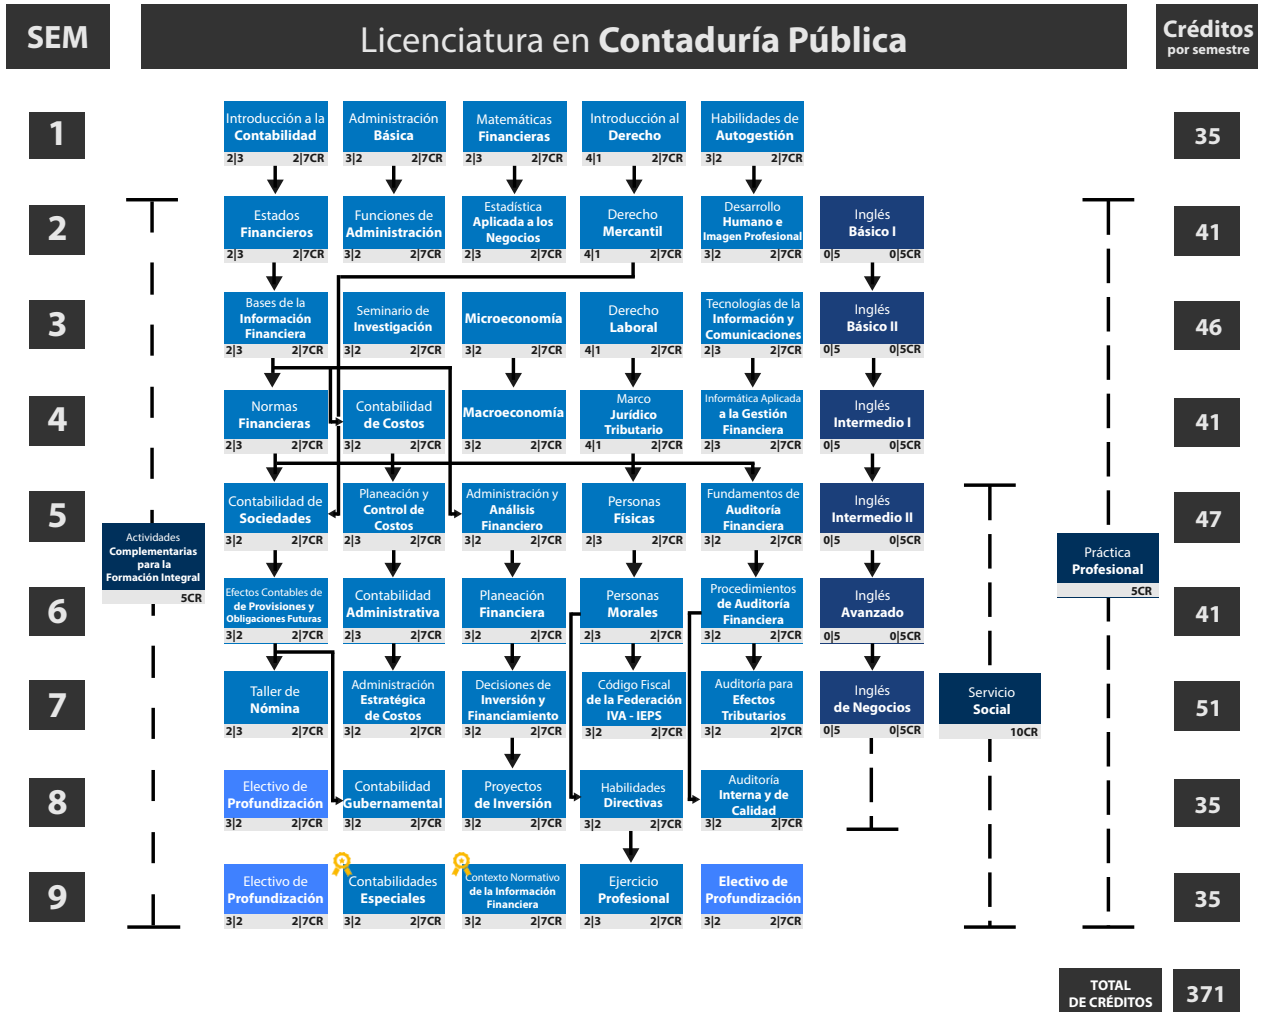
SEM

Licenciatura en Contaduría Pública

Créditos por semestre

1
Introducción a la Contabilidad 2|3 2|7CR
Administración Básica 3|2 2|7CR
Matemáticas Financieras 2|3 2|7CR
Introducción al Derecho 4|1 2|7CR
Habilidades de Autogestión 3|2 2|7CR
35

2
Estados Financieros 2|3 2|7CR
Funciones de Administración 3|2 2|7CR
Estadística Aplicada a los Negocios 2|3 2|7CR
Derecho Mercantil 4|1 2|7CR
Desarrollo Humano e Imagen Profesional 3|2 2|7CR
Inglés Básico I 0|5 0|5CR
41

3
Bases de la Información Financiera 2|3 2|7CR
Seminario de Investigación 3|2 2|7CR
Microeconomía 3|2 2|7CR
Derecho Laboral 4|1 2|7CR
Tecnologías de la Información y Comunicaciones 2|3 2|7CR
Inglés Básico II 0|5 0|5CR
46

4
Normas Financieras 2|3 2|7CR
Contabilidad de Costos 3|2 2|7CR
Macroeconomía 3|2 2|7CR
Marco Jurídico Tributario 4|1 2|7CR
Informática Aplicada a la Gestión Financiera 2|3 2|7CR
Inglés Intermedio I 0|5 0|5CR
41

5
Contabilidad de Sociedades 3|2 2|7CR
Planeación y Control de Costos 2|3 2|7CR
Administración y Análisis Financiero 3|2 2|7CR
Personas Físicas 2|3 2|7CR
Fundamentos de Auditoría Financiera 3|2 2|7CR
Inglés Intermedio II 0|5 0|5CR
47

Actividades Complementarias para la Formación Integral 5CR

Práctica Profesional 5CR

6
Efectos Contables de de Provisiones y Obligaciones Futuras 3|2 2|7CR
Contabilidad Administrativa 2|3 2|7CR
Planeación Financiera 3|2 2|7CR
Personas Morales 2|3 2|7CR
Procedimientos de Auditoría Financiera 3|2 2|7CR
Inglés Avanzado 0|5 0|5CR
41

7
Taller de Nómina 2|3 2|7CR
Administración Estratégica de Costos 3|2 2|7CR
Decisiones de Inversión y Financiamiento 3|2 2|7CR
Código Fiscal de la Federación IVA - IEPS 3|2 2|7CR
Auditoría para Efectos Tributarios 3|2 2|7CR
Inglés de Negocios 0|5 0|5CR
Servicio Social 10CR
51

8
Electivo de Profundización 3|2 2|7CR
Contabilidad Gubernamental 3|2 2|7CR
Proyectos de Inversión 3|2 2|7CR
Habilidades Directivas 3|2 2|7CR
Auditoría Interna y de Calidad 3|2 2|7CR
35

9
Electivo de Profundización 3|2 2|7CR
Contabilidades Especiales 3|2 2|7CR
Contexto Normativo de la Información Financiera 3|2 2|7CR
Ejercicio Profesional 2|3 2|7CR
Electivo de Profundización 3|2 2|7CR
35

TOTAL DE CRÉDITOS 371